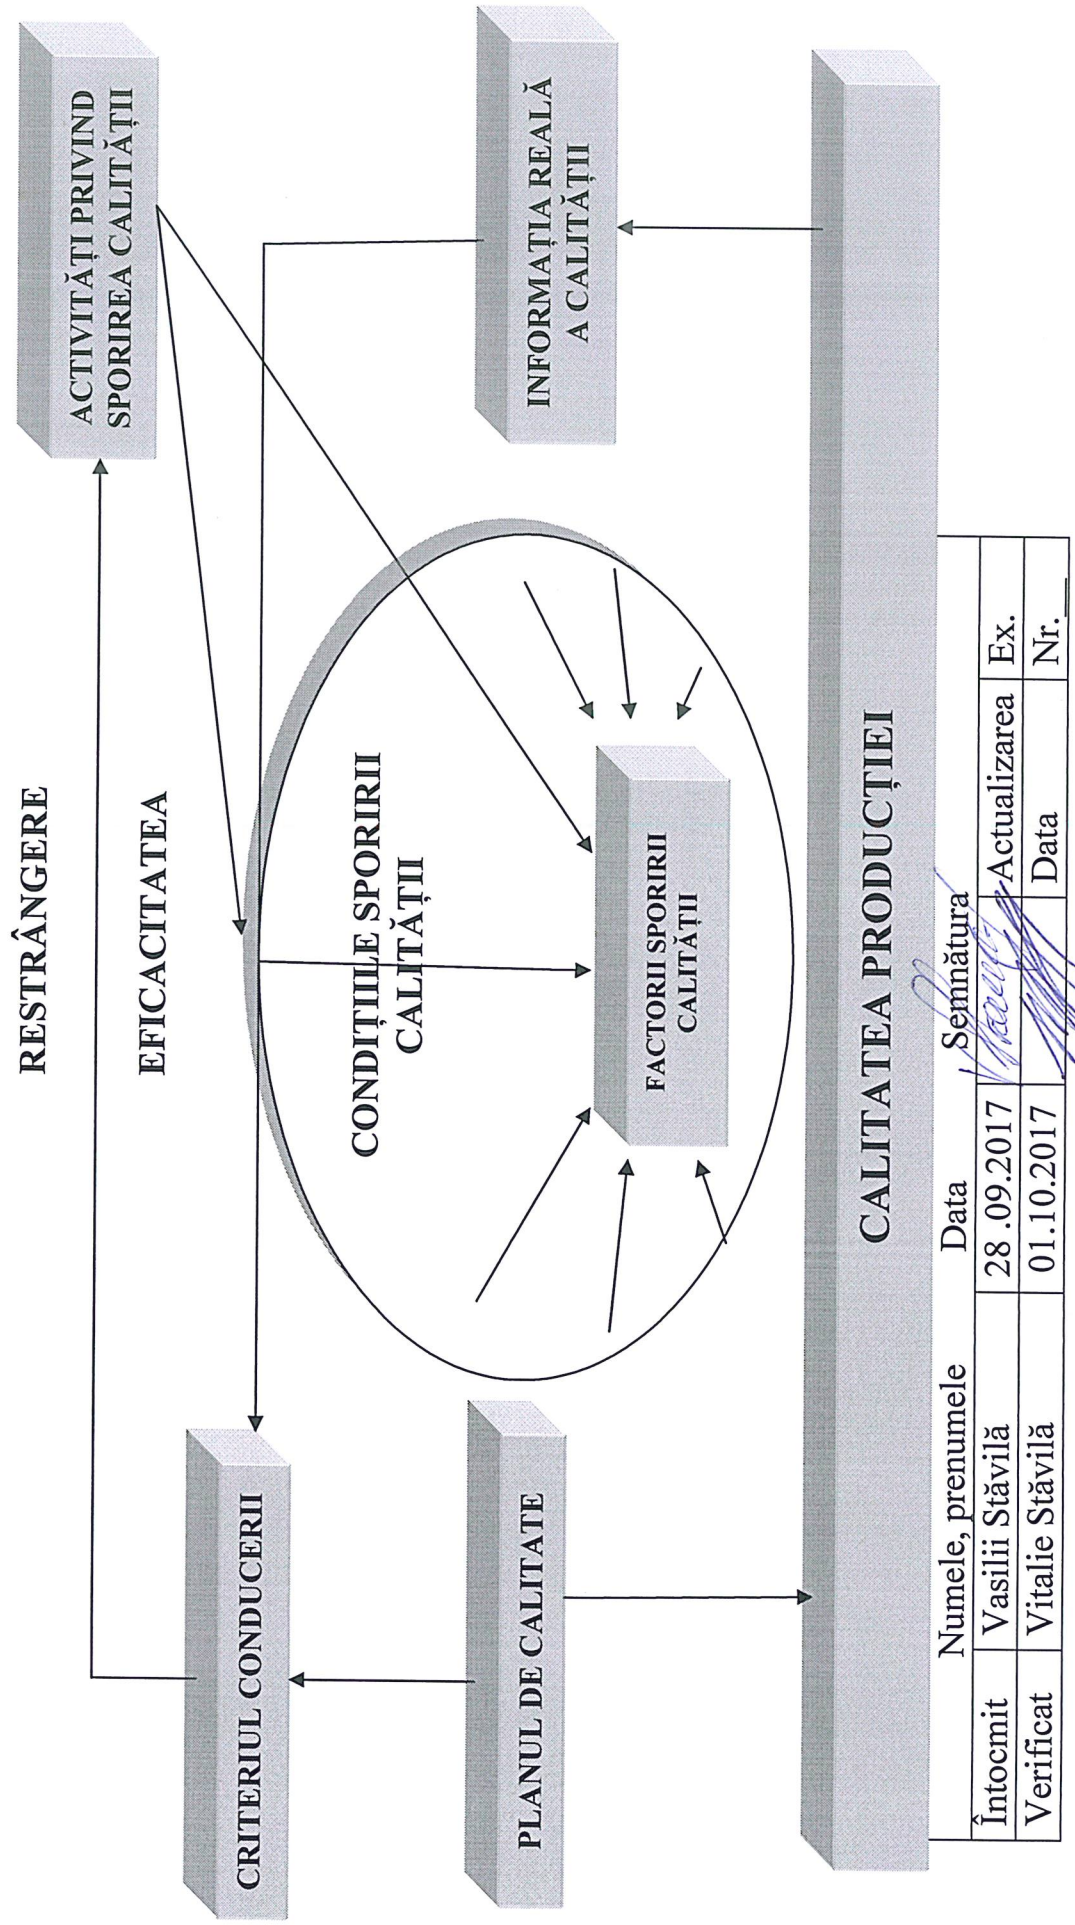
RESTRÂNGERE

EFICACITATEA

ACTIVITĂȚI PRIVIND SPORIREA CALITĂȚII

INFORMAȚIA REALĂ A CALITĂȚII

CONDIȚIILE SPORIRII CALITĂȚII

FACTORII SPORIRII CALITĂȚII

CRITERIUL CONDUCERII

PLANUL DE CALITATE

CALITATEA PRODUCȚIEI

| | Numele, prenumele | Data | Semnătura | | |
|---|---|---|---|---|---|
| Întocmit | Vasilii Stăvilă | 28.09.2017 | | Actualizarea | Ex. |
| Verificat | Vitalie Stăvilă | 01.10.2017 | | Data | Nr.__ |